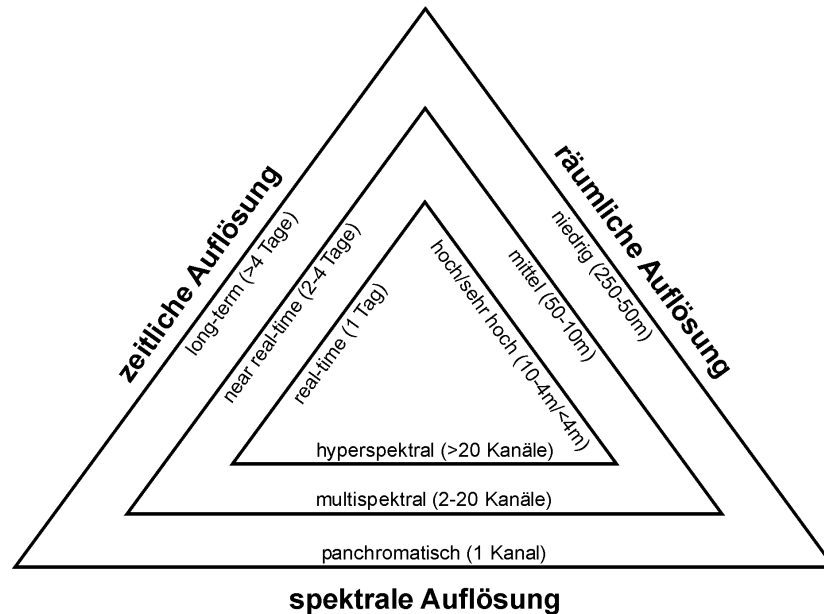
zeitliche Auflösung

long-term (>4 Tage)

near real-time (2-4 Tage)

real-time (1 Tag)

räumliche Auflösung

niedrig (250-50m)

mittel (50-10m)

hoch/sehr hoch (10-4m/<4m)

hyperspektral (>20 Kanäle)

multispektral (2-20 Kanäle)

panchromatisch (1 Kanal)

spektrale Auflösung